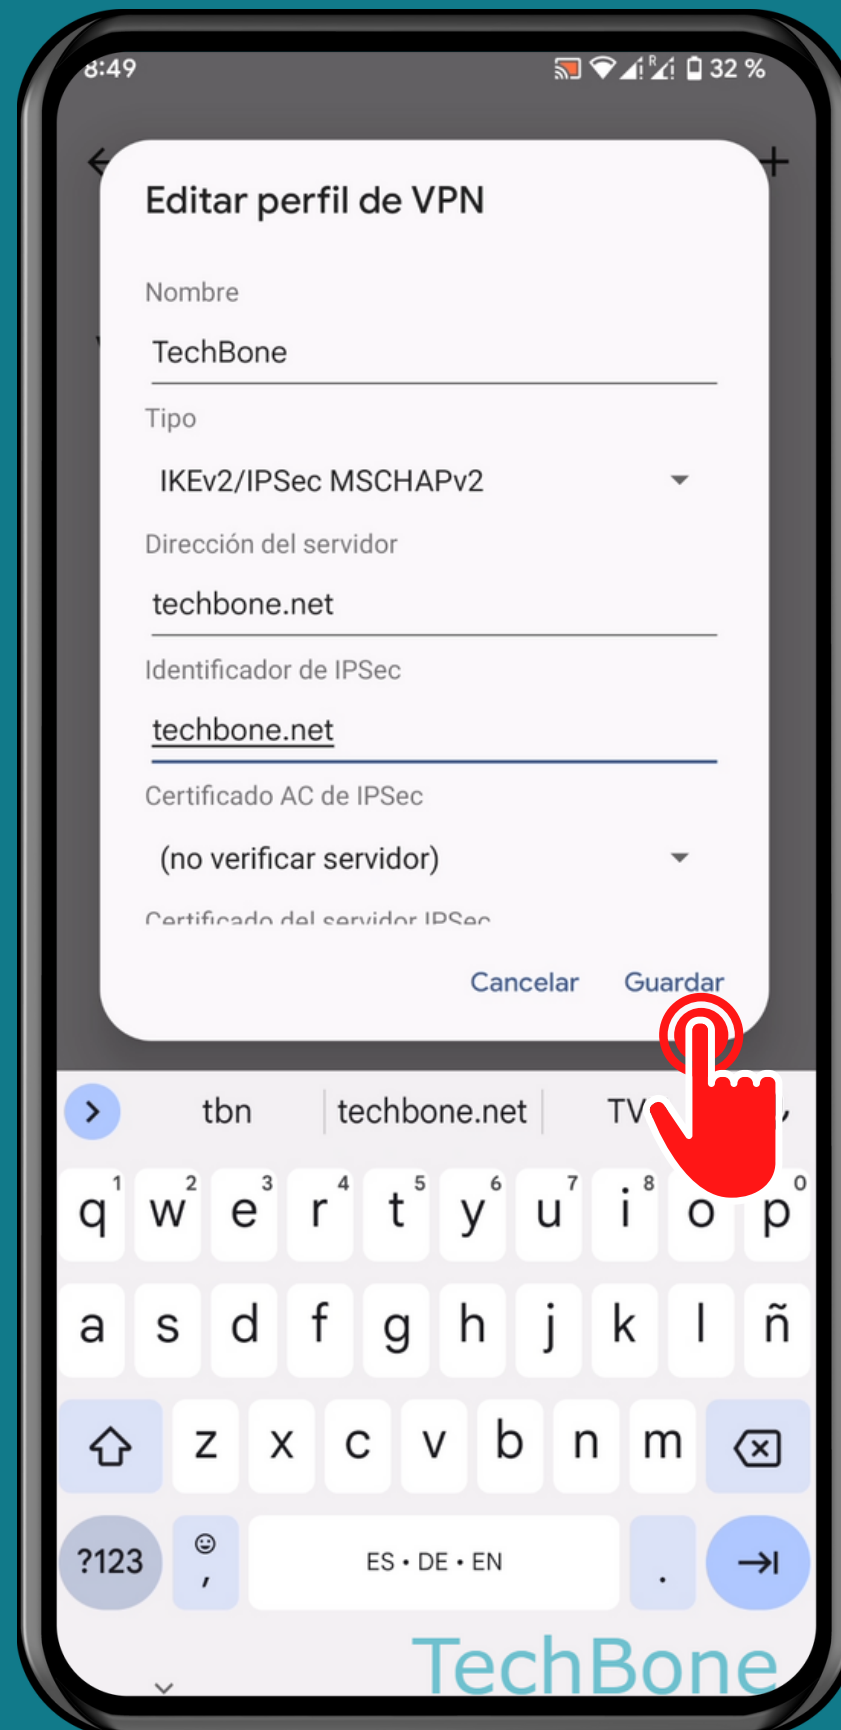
8:49 32 %

Editar perfil de VPN

Nombre

TechBone

Tipo

IKEv2/IPSec MSCHAPv2

Dirección del servidor

techbone.net

Identificador de IPSec

techbone.net

Certificado AC de IPSec

(no verificar servidor)

Certificado del servidor IPSec

Cancelar Guardar

tbn | techbone.net | TV

q 1 w 2 e 3 r 4 t 5 y 6 u 7 i 8 o 9 p 0

a s d f g h j k l ñ

z x c v b n m

?123 , ES • DE • EN .

TechBone